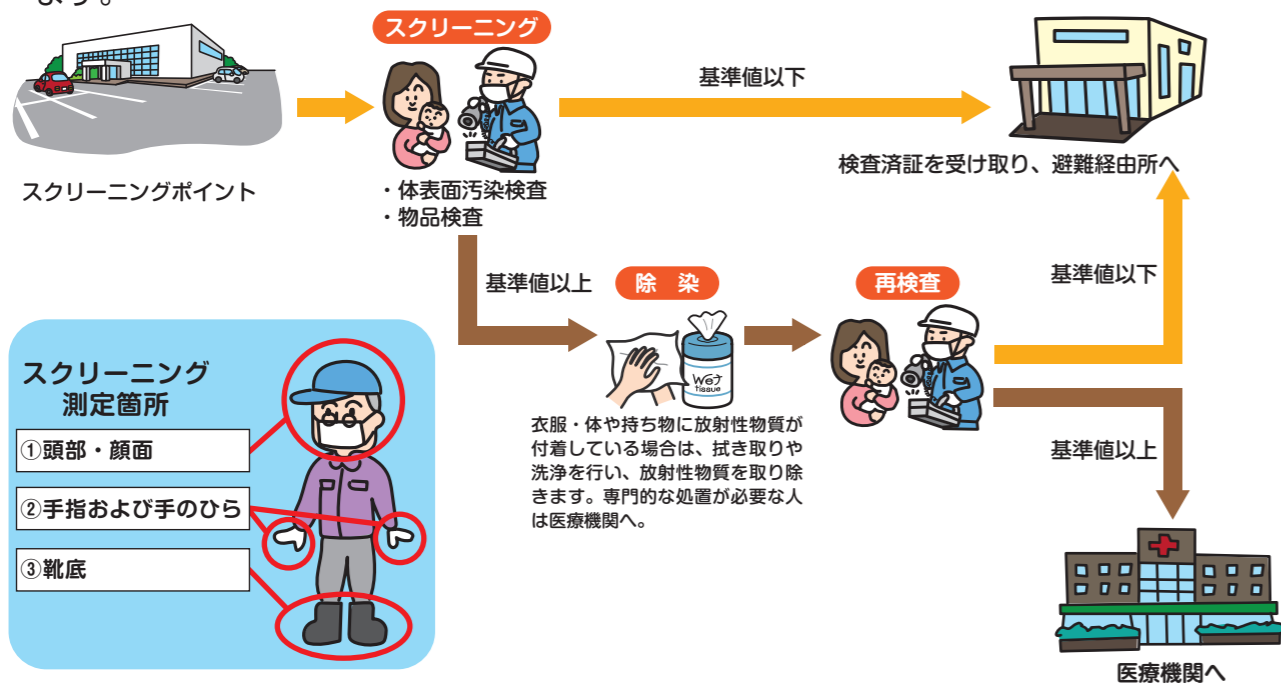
ます。

スクリーニングポイント

スクリーニング

・体表面汚染検査
・物品検査

基準値以下

検査済証を受け取り、避難経由所へ

基準値以上

除　染

Wet tissue

衣服・体や持ち物に放射性物質が付着している場合は、拭き取りや洗浄を行い、放射性物質を取り除きます。専門的な処置が必要な人は医療機関へ。

再検査

基準値以下

基準値以上

医療機関へ

スクリーニング
測定箇所

①頭部・顔面

②手指および手のひら

③靴底